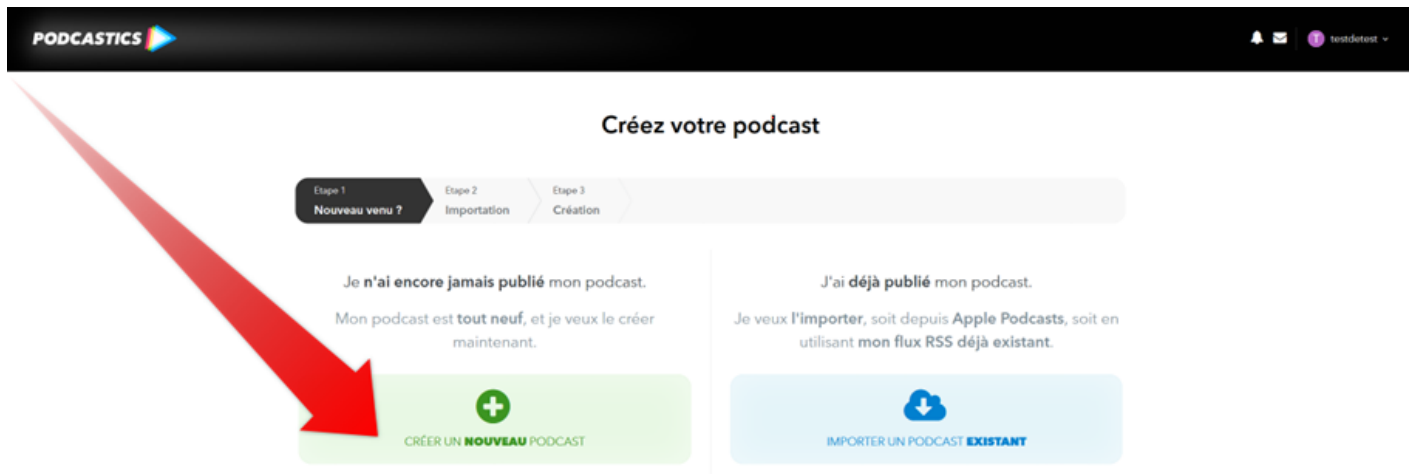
PODCASTICS

T testdetest

Créez votre podcast

Etape 1
Nouveau venu ?

Etape 2
Importation

Etape 3
Création

Je n'ai encore jamais publié mon podcast.

Mon podcast est tout neuf, et je veux le créer maintenant.

CRÉER UN NOUVEAU PODCAST

J'ai déjà publié mon podcast.

Je veux l'importer, soit depuis Apple Podcasts, soit en utilisant mon flux RSS déjà existant.

IMPORTER UN PODCAST EXISTANT